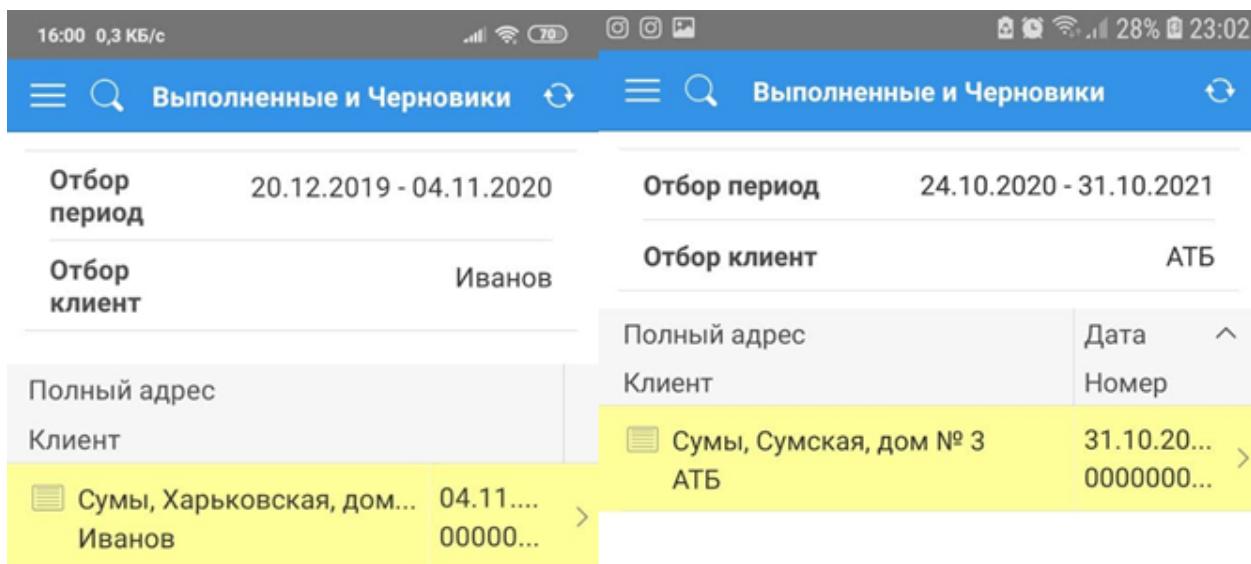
16:00 0,3 КБ/с 70

Выполненные и Черновики

Отбор период 20.12.2019 - 04.11.2020

Отбор клиент Иванов

Полный адрес
Клиент

Сумы, Харьковская, дом... 04.11....
Иванов 00000...

28% 23:02

Выполненные и Черновики

Отбор период 24.10.2020 - 31.10.2021

Отбор клиент АТБ

| Полный адрес | Дата |
|---|---|
| Клиент | Номер |
| Сумы, Сумская, дом № 3 АТБ | 31.10.20... 0000000... |